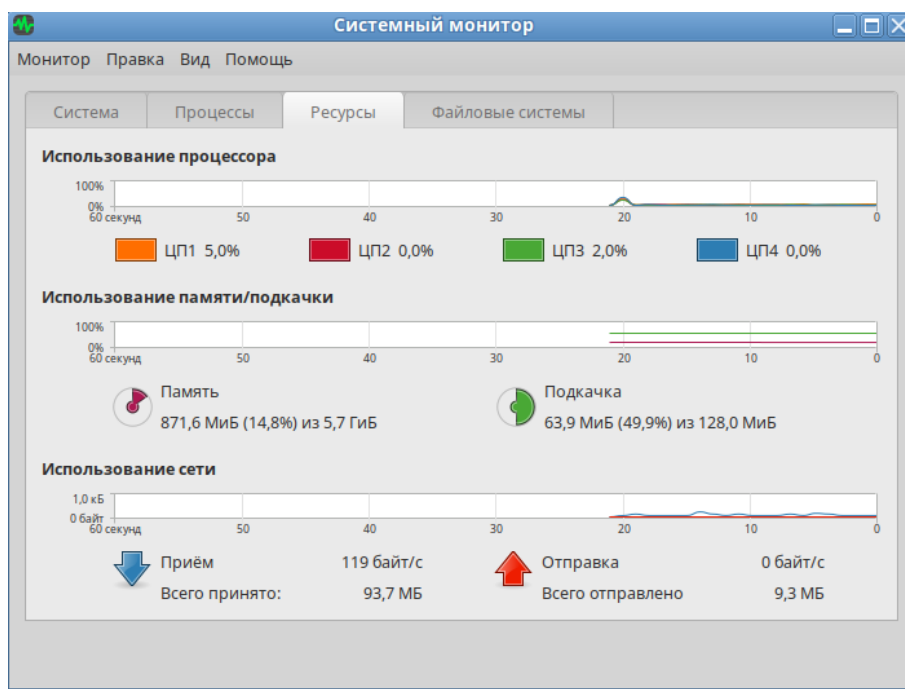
Системный монитор

Монитор Правка Вид Помощь

Система | Процессы | Ресурсы | Файловые системы

Использование процессора

100%
0%
60 секунд 50 40 30 20 10 0

ЦП1 5,0% ЦП2 0,0% ЦП3 2,0% ЦП4 0,0%

Использование памяти/подкачки

100%
0%
60 секунд 50 40 30 20 10 0

Память
871,6 МиБ (14,8%) из 5,7 ГиБ

Подкачка
63,9 МиБ (49,9%) из 128,0 МиБ

Использование сети

1,0 кБ
0 байт
60 секунд 50 40 30 20 10 0

Приём 119 байт/с
Всего принято: 93,7 МБ

Отправка 0 байт/с
Всего отправлено 9,3 МБ